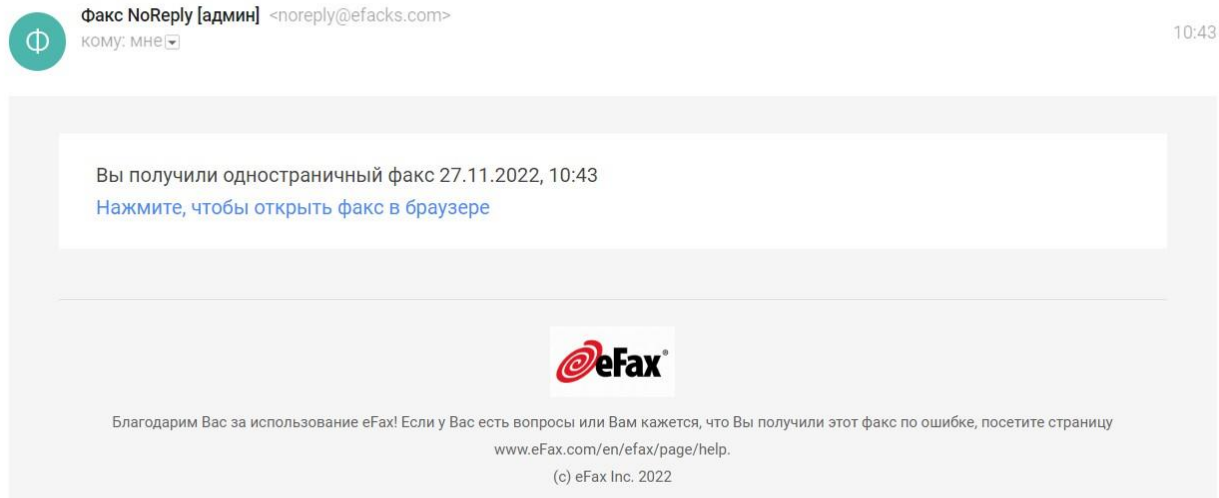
Ф

Факс NoReply [админ] <noreply@efacks.com>
кому: мне

10:43

Вы получили одностраничный факс 27.11.2022, 10:43
Нажмите, чтобы открыть факс в браузере

eFax®

Благодарим Вас за использование eFax! Если у Вас есть вопросы или Вам кажется, что Вы получили этот факс по ошибке, посетите страницу www.eFax.com/en/efax/page/help.
(c) eFax Inc. 2022